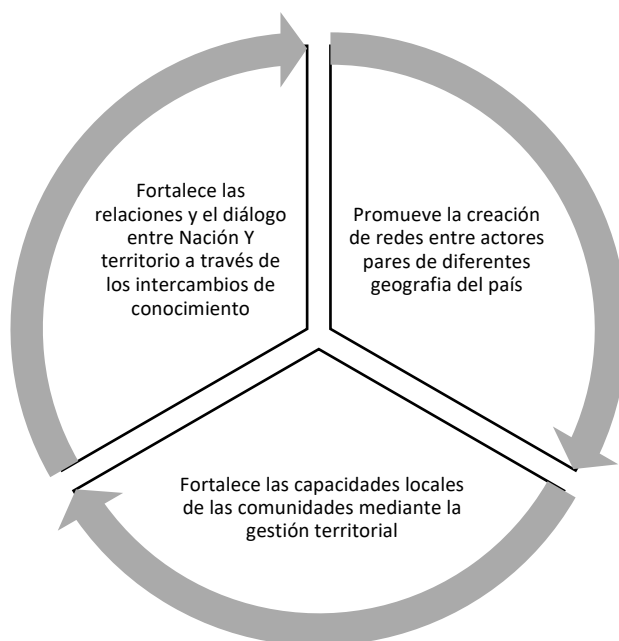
Fortalece las relaciones y el diálogo entre Nación Y territorio a través de los intercambios de conocimiento

Promueve la creación de redes entre actores pares de diferentes geografia del país

Fortalece las capacidades locales de las comunidades mediante la gestión territorial